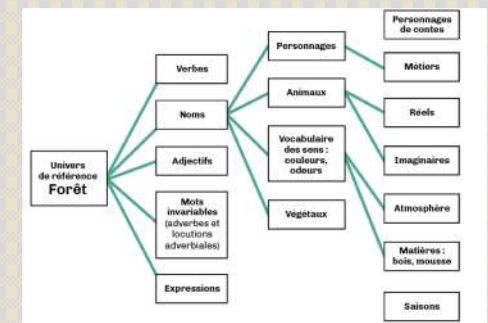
Univers de référence
Forêt

Verbes

Noms

Adjectifs

Mots invariables (adverbes et locutions adverbiales)

Expressions

Personnages

Animaux

Vocabulaire des sens : couleurs, odeurs

Végétaux

Personnages de contes

Métiers

Réels

Imaginaires

Atmosphère

Matières : bois, mousse

Saisons